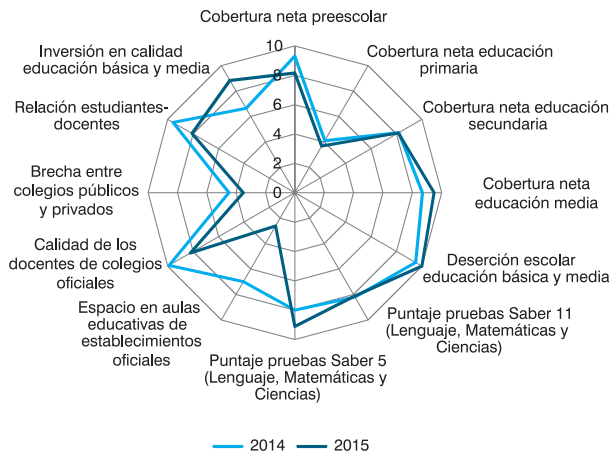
Cobertura neta preescolar

10
8
6
4
2
0

Cobertura neta educación primaria

Cobertura neta educación secundaria

Cobertura neta educación media

Deserción escolar educación básica y media

Puntaje pruebas Saber 11 (Lenguaje, Matemáticas y Ciencias)

Puntaje pruebas Saber 5 (Lenguaje, Matemáticas y Ciencias)

Espacio en aulas educativas de establecimientos oficiales

Calidad de los docentes de colegios oficiales

Brecha entre colegios públicos y privados

Relación estudiantes-docentes

Inversión en calidad educación básica y media

2014
2015